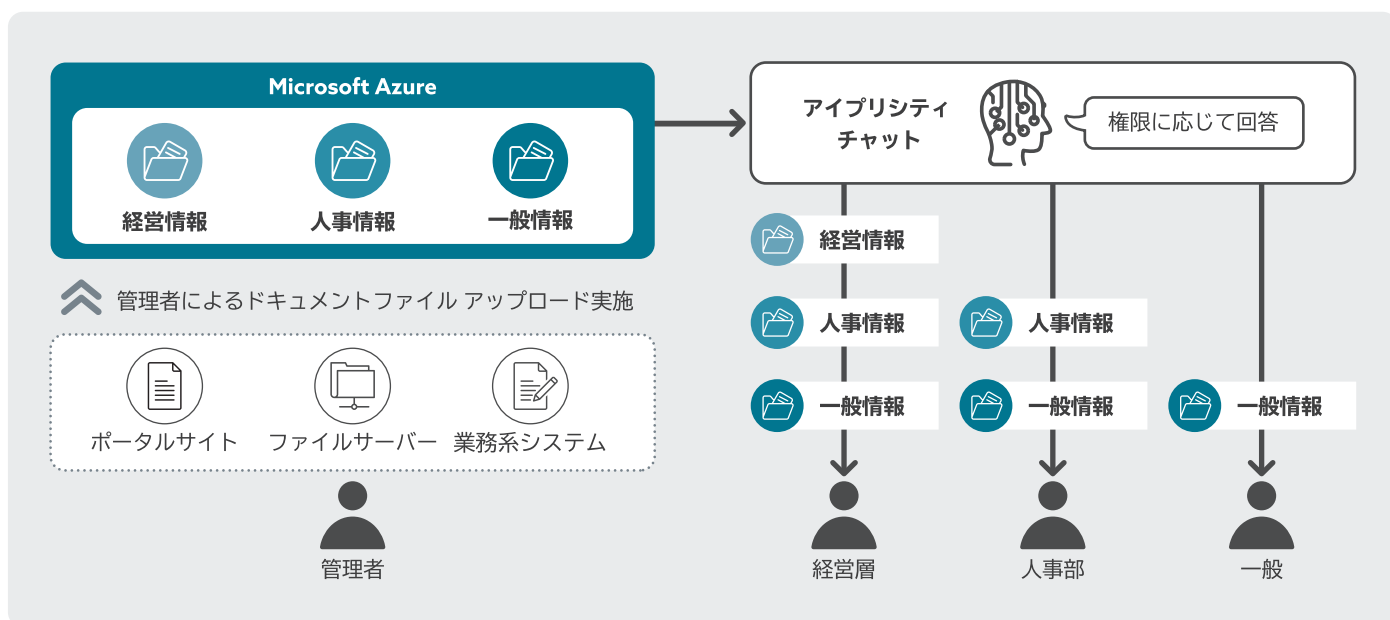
Microsoft Azure

経営情報

人事情報

一般情報

管理者によるドキュメントファイル アップロード実施

ポータルサイト

ファイルサーバー

業務系システム

管理者

アイプリシティ
チャット

権限に応じて回答

経営情報

人事情報

一般情報

人事情報

一般情報

一般情報

経営層

人事部

一般